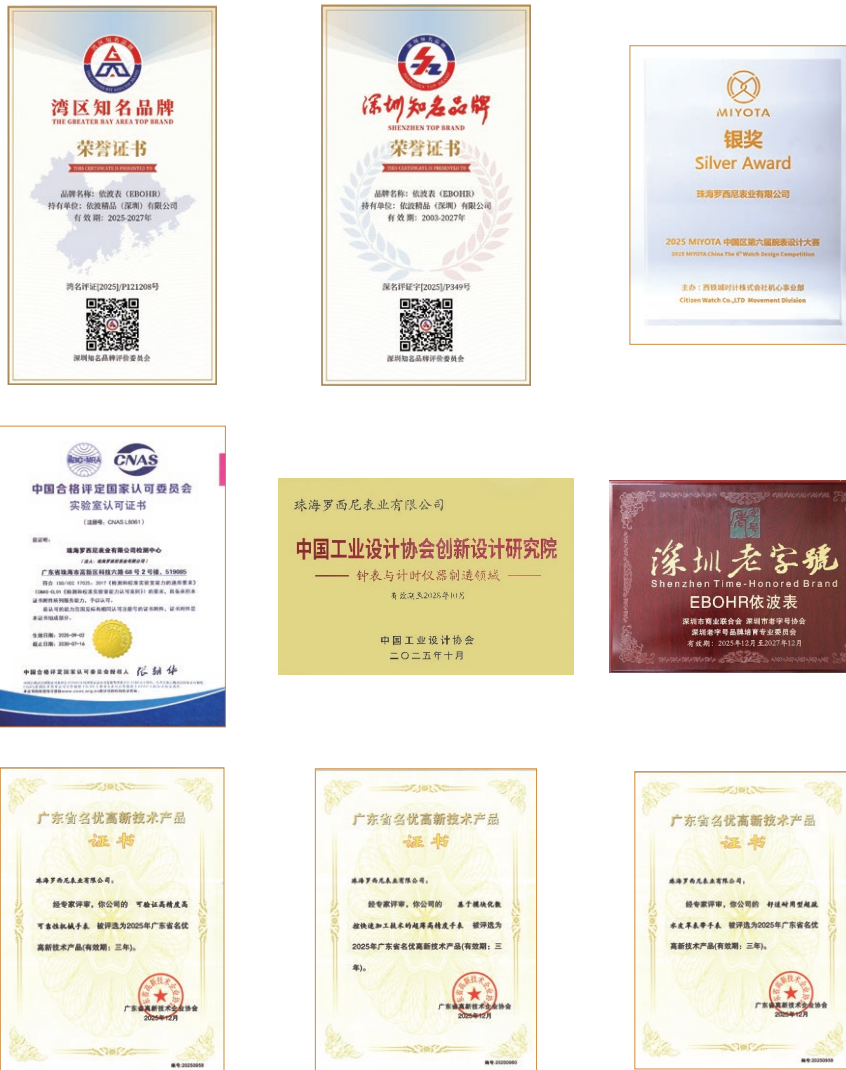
湾区知名品牌
THE GREATER BAY AREA TOP BRAND
荣誉证书
THIS CERTIFICATE IS PRESENTED TO
品牌名称：依波表（EBOHR）
持有单位：依波精品（深圳）有限公司
有效期：2025-2027年
湾名评证[2025]/P121208号
深圳知名品牌评价委员会

深圳知名品牌
SHENZHEN TOP BRAND
荣誉证书
THIS CERTIFICATE IS PRESENTED TO
品牌名称：依波表（EBOHR）
持有单位：依波精品（深圳）有限公司
有效期：2003-2027年
深名评证字[2025]/P349号
深圳知名品牌评价委员会

MIYOTA
银奖
Silver Award
珠海罗西尼表业有限公司
2025 MIYOTA 中国区第六届腕表设计大赛
2025 MIYOTA China The 6th Watch Design Competition
主办：西铁城时计株式会社机心事业部
Citizen Watch Co.,LTD Movement Division

CNAS
中国合格评定国家认可委员会
实验室认可证书
（注册号：CNAS L8061）
珠海罗西尼表业有限公司检测中心
广东省珠海市高新区科技六路 68 号 2 号楼，519085
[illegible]
生效日期：2026-09-03
截止日期：2030-07-14
中国合格评定国家认可委员会授权人

珠海罗西尼表业有限公司
中国工业设计协会创新设计研究院
钟表与计时仪器制造领域
有效期至2028年10月
中国工业设计协会
二〇二五年十月

深圳老字號
Shenzhen Time-Honored Brand
EBOHR依波表
深圳市商业联合会 深圳市老字号协会
深圳老字号品牌培育专业委员会
有效期：2025年12月至2027年12月

广东省名优高新技术产品
证书
珠海罗西尼表业有限公司：
经专家评审，你公司的 可验证高精度高可靠性机械手表 被评选为2025年广东省名优高新技术产品(有效期：三年)。
广东省高新技术企业协会
2025年12月
编号:20250959

广东省名优高新技术产品
证书
珠海罗西尼表业有限公司：
经专家评审，你公司的 基于模块化数控铣造加工技术的超薄高精度手表 被评选为2025年广东省名优高新技术产品(有效期：三年)。
广东省高新技术企业协会
2025年12月
编号:20250960

广东省名优高新技术产品
证书
珠海罗西尼表业有限公司：
经专家评审，你公司的 舒适耐用型超级水金手表带手表 被评选为2025年广东省名优高新技术产品(有效期：三年)。
广东省高新技术企业协会
2025年12月
编号:20250958